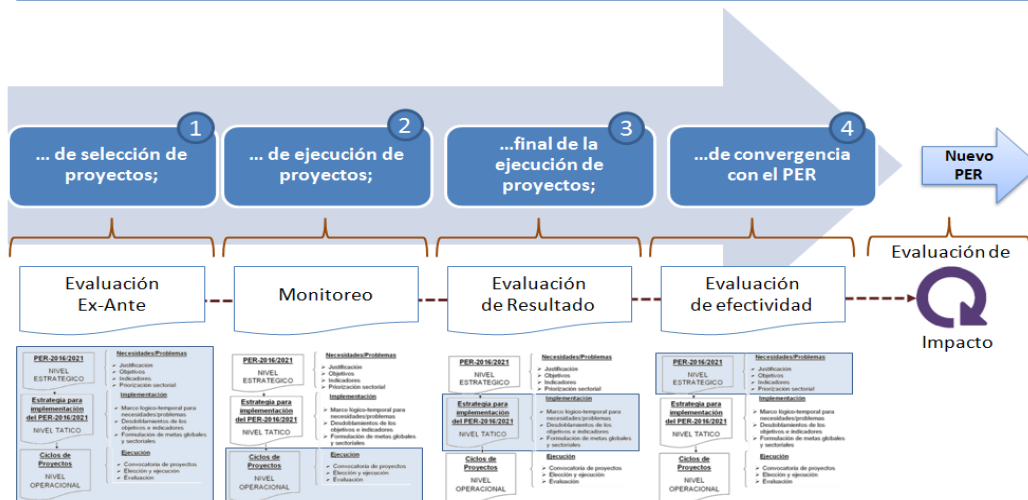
1
... de selección de proyectos;

2
... de ejecución de proyectos;

3
...final de la ejecución de proyectos;

4
...de convergencia con el PER

Nuevo PER

Evaluación Ex-Ante

Monitoreo

Evaluación de Resultado

Evaluación de efectividad

Evaluación de Impacto

PER-2016/2021
NIVEL ESTRATEGICO
Necesidades/Problemas
➢ Justificación
➢ Objetivos
➢ Indicadores
➢ Priorización sectorial
Estrategia para implementación del PER-2016/2021
NIVEL TACTICO
Implementación
➢ Marco logico-temporal para necesidades/problemas
➢ Desdoblamientos de los objetivos e indicadores
➢ Formulación de metas globales y sectoriales
Ciclos de Proyectos
NIVEL OPERACIONAL
Ejecución
➢ Convocatoria de proyectos
➢ Elección y ejecución
➢ Evaluación

PER-2016/2021
NIVEL ESTRATEGICO
Necesidades/Problemas
➢ Justificación
➢ Objetivos
➢ Indicadores
➢ Priorización sectorial
Estrategia para implementación del PER-2016/2021
NIVEL TACTICO
Implementación
➢ Marco logico-temporal para necesidades/problemas
➢ Desdoblamientos de los objetivos e indicadores
➢ Formulación de metas globales y sectoriales
Ciclos de Proyectos
NIVEL OPERACIONAL
Ejecución
➢ Convocatoria de proyectos
➢ Elección y ejecución
➢ Evaluación

PER-2016/2021
NIVEL ESTRATEGICO
Necesidades/Problemas
➢ Justificación
➢ Objetivos
➢ Indicadores
➢ Priorización sectorial
Estrategia para implementación del PER-2016/2021
NIVEL TACTICO
Implementación
➢ Marco logico-temporal para necesidades/problemas
➢ Desdoblamientos de los objetivos e indicadores
➢ Formulación de metas globales y sectoriales
Ciclos de Proyectos
NIVEL OPERACIONAL
Ejecución
➢ Convocatoria de proyectos
➢ Elección y ejecución
➢ Evaluación

PER-2016/2021
NIVEL ESTRATEGICO
Necesidades/Problemas
➢ Justificación
➢ Objetivos
➢ Indicadores
➢ Priorización sectorial
Estrategia para implementación del PER-2016/2021
NIVEL TACTICO
Implementación
➢ Marco logico-temporal para necesidades/problemas
➢ Desdoblamientos de los objetivos e indicadores
➢ Formulación de metas globales y sectoriales
Ciclos de Proyectos
NIVEL OPERACIONAL
Ejecución
➢ Convocatoria de proyectos
➢ Elección y ejecución
➢ Evaluación